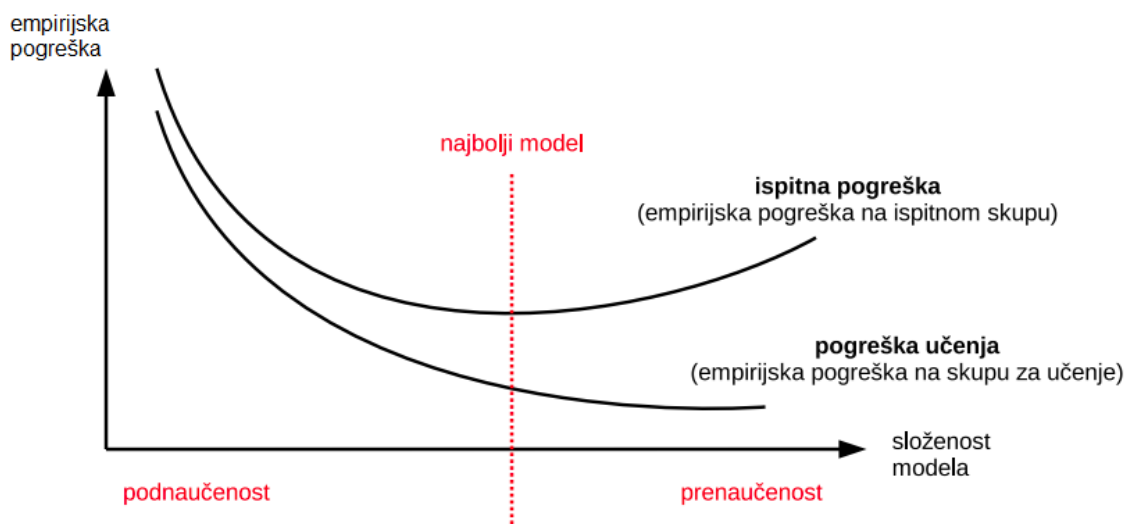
empirijska pogreška

najbolji model

**ispitna pogreška**
(empirijska pogreška na ispitnom skupu)

**pogreška učenja**
(empirijska pogreška na skupu za učenje)

složenost modela

podnaučenost

prenaučenost